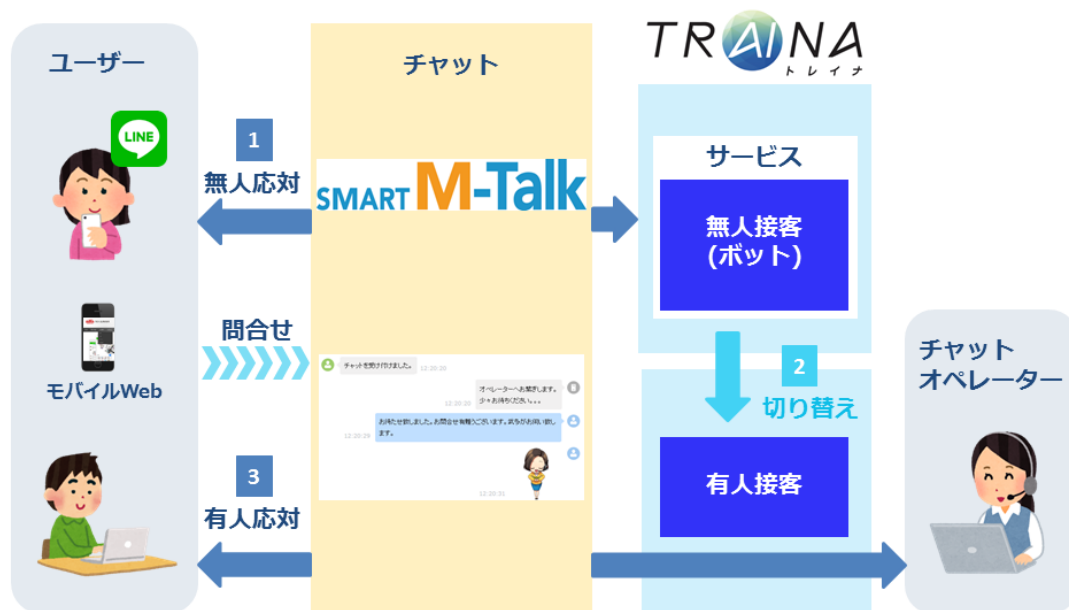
ユーザー

LINE

1
無人応対

問合せ

モバイルWeb

3
有人応対

チャット

SMART M-Talk

チャットを受け付けました。 12:20:20

オペレーターへお繋ぎします。少々お待ちください。。。 12:20:20

お待たせ致しました。お問合せを賜うございます。またがお伺い致します。 12:20:29

12:20:31

TRAINA
トレイナ

サービス

無人接客
(ボット)

2
切り替え

有人接客

チャット
オペレーター